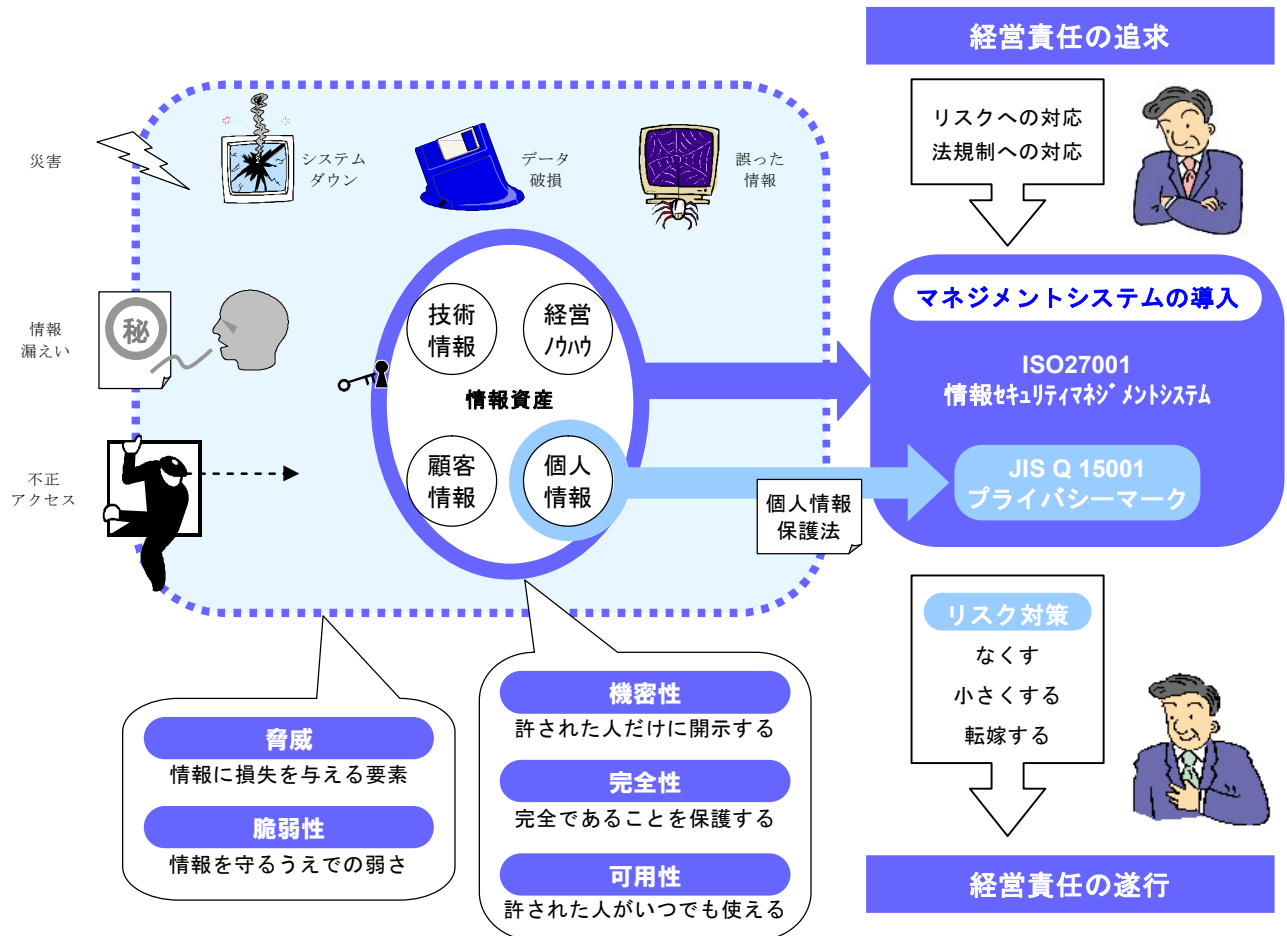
経営責任の追求

リスクへの対応
法規制への対応

災害

システムダウン

データ破損

誤った情報

情報漏えい

秘

不正アクセス

技術情報

経営ノウハウ

情報資産

顧客情報

個人情報

マネジメントシステムの導入

ISO27001
情報セキュリティマネジメントシステム

JIS Q 15001
プライバシーマーク

個人情報保護法

リスク対策
なくす
小さくする
転嫁する

脅威
情報に損失を与える要素

脆弱性
情報を守るうえでの弱さ

機密性
許された人だけに開示する

完全性
完全であることを保護する

可用性
許された人がいつでも使える

経営責任の遂行